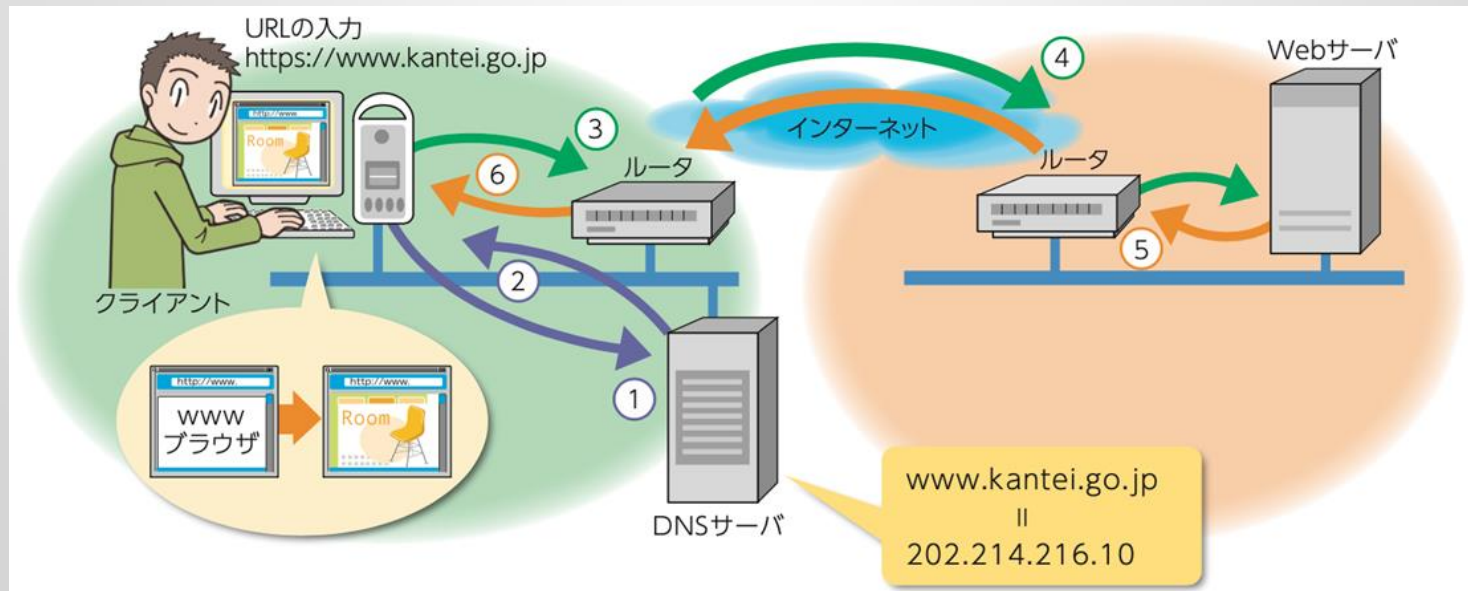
URLの入力
https://www.kantei.go.jp

http://www.
Room

③

⑥

ルータ

④

インターネット

Webサーバ

ルータ

⑤

②

クライアント

http://www.
WWW
ブラウザ

http://www.
Room

①

DNSサーバ

www.kantei.go.jp
॥
202.214.216.10